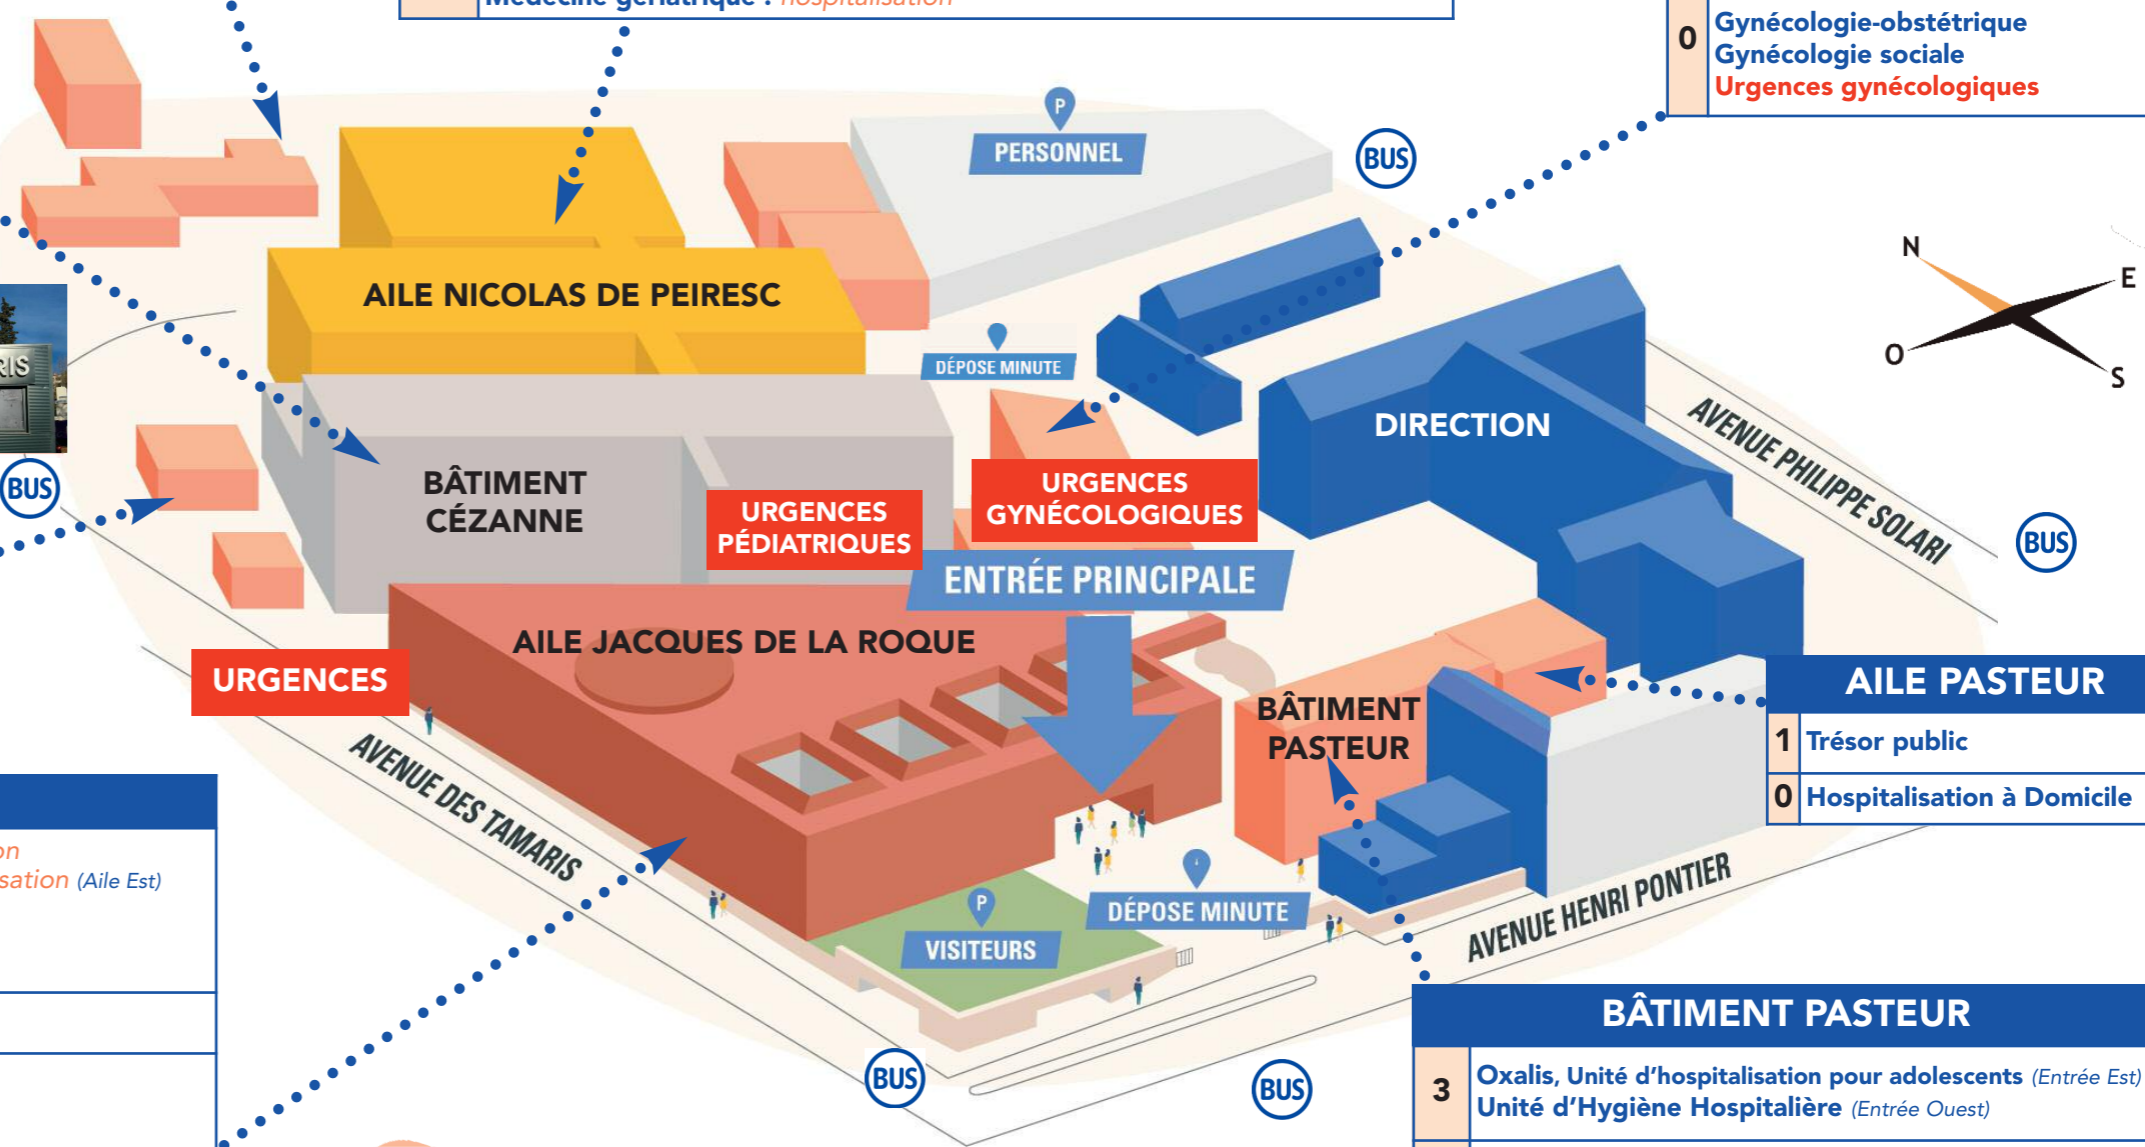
Médecine gériatrique : hospitalisation

| 0 | Gynécologie-obstétrique Gynécologie sociale Urgences gynécologiques |
|---|---|

P
PERSONNEL

BUS

AILE NICOLAS DE PEIRESC

DÉPOSE MINUTE

N
E
O
S

RIS

BUS

BÂTIMENT CÉZANNE

URGENCES PÉDIATRIQUES

URGENCES GYNÉCOLOGIQUES

DIRECTION

AVENUE PHILIPPE SOLARI

BUS

ENTRÉE PRINCIPALE

AILE JACQUES DE LA ROQUE

URGENCES

BÂTIMENT PASTEUR

AILE PASTEUR

| 1 | Trésor public |
|---|---|
| 0 | Hospitalisation à Domicile |

AVENUE DES TAMARIS

on
sation (Aile Est)

P
VISITEURS

DÉPOSE MINUTE

AVENUE HENRI PONTIER

BUS

BUS

BÂTIMENT PASTEUR

| 3 | Oxalis, Unité d'hospitalisation pour adolescents (Entrée Est) Unité d'Hygiène Hospitalière (Entrée Ouest) |
|---|---|